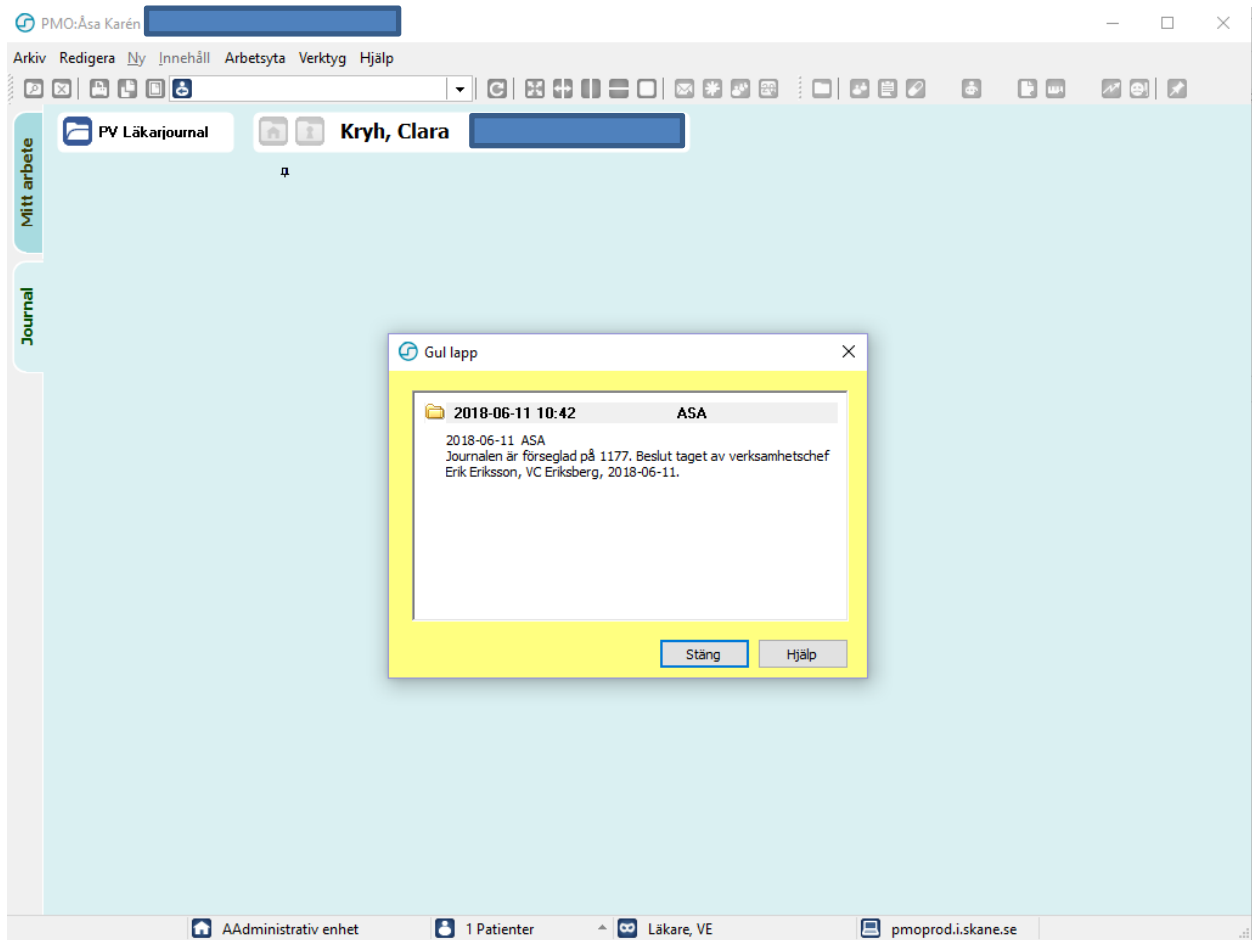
PMO:Åsa Karén

Arkiv Redigera Ny Innehåll Arbetsyta Verktyg Hjälp

Mitt arbete

Journal

PV Läkarjournal

Kryh, Clara

Gul lapp

2018-06-11 10:42 ASA

2018-06-11 ASA
Journalen är förseglad på 1177. Beslut taget av verksamhetschef Erik Eriksson, VC Eriksberg, 2018-06-11.

Stäng Hjälp

AAdministrativ enhet 1 Patienter Läkare, VE pmoprod.i.skane.se